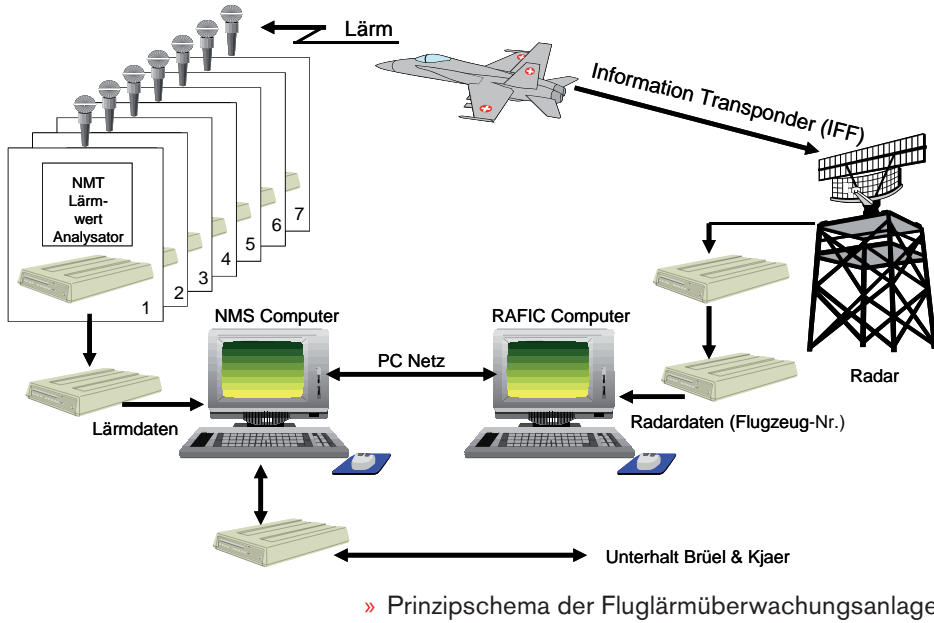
Lärm

Information Transponder (IFF)

NMT Lärmwert Analysator

1
2
3
4
5
6
7

NMS Computer

RAFIC Computer

PC Netz

Radar

Lärmdaten

Radardaten (Flugzeug-Nr.)

Unterhalt Brüel & Kjaer

» Prinzipschema der Fluglärmüberwachungsanlage